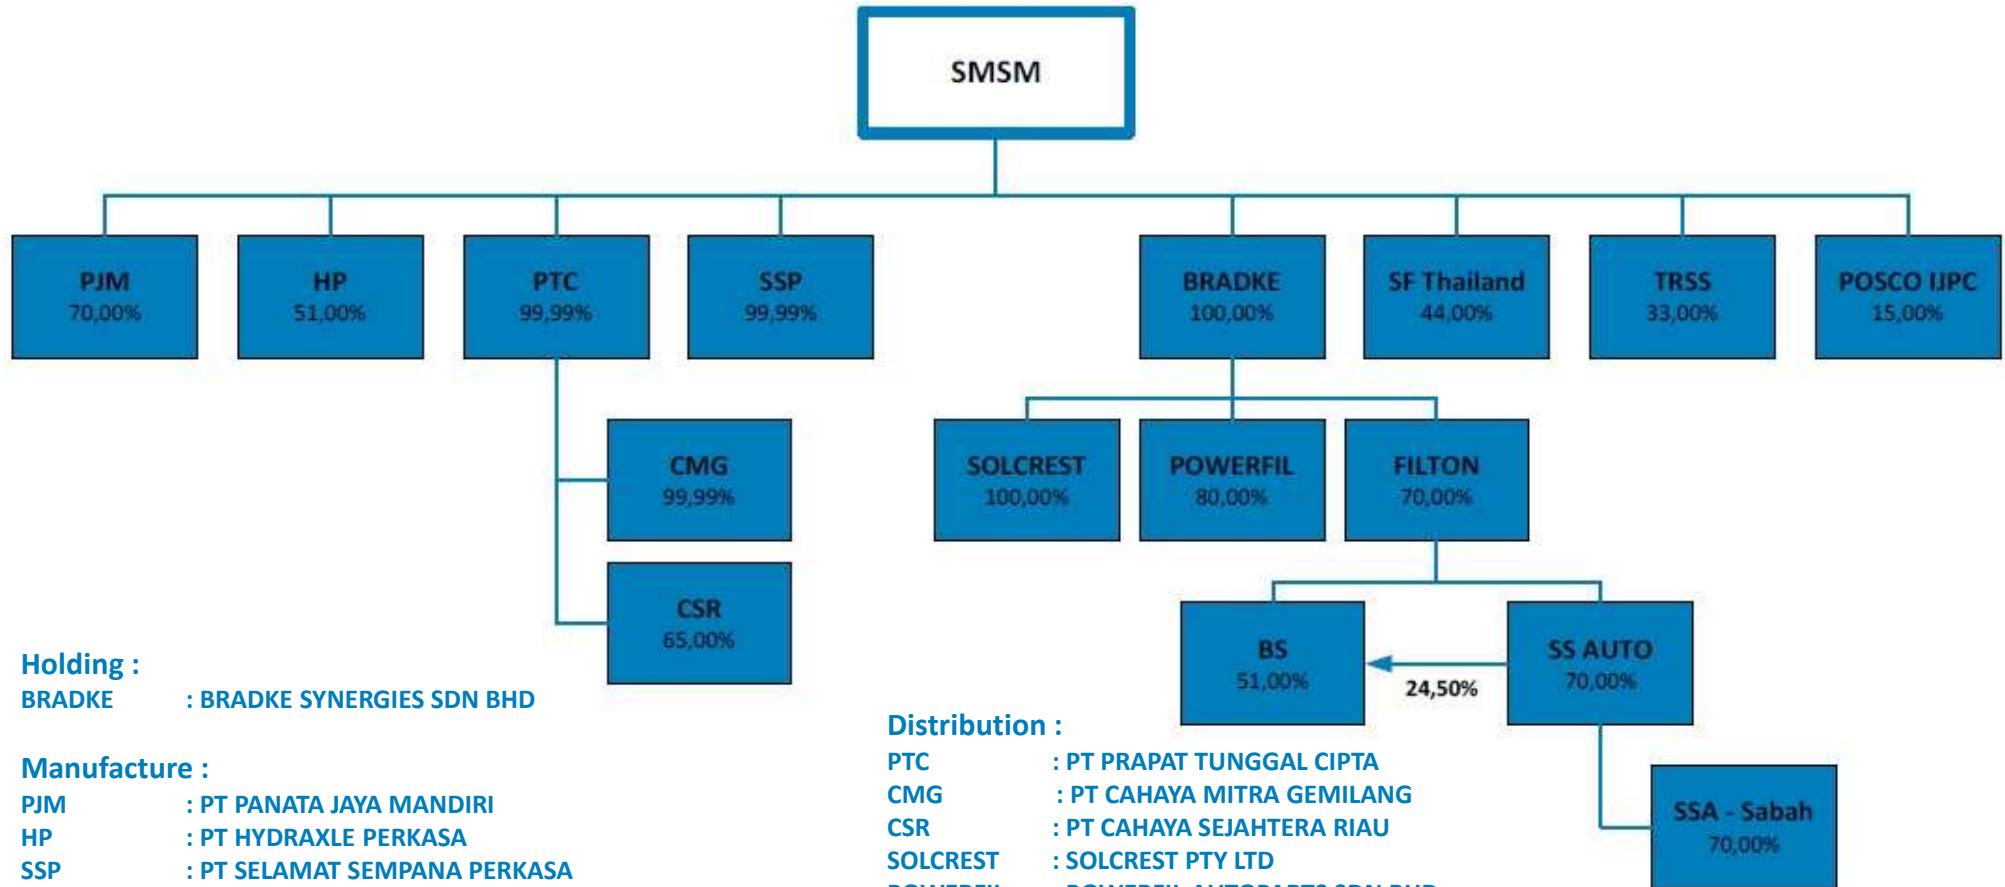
SMSM

PJM
70,00%

HP
51,00%

PTC
99,99%

SSP
99,99%

BRADKE
100,00%

SF Thailand
44,00%

TRSS
33,00%

POSCO IJPC
15,00%

CMG
99,99%

CSR
65,00%

SOLCREST
100,00%

POWERFIL
80,00%

FILTON
70,00%

BS
51,00%

24,50%

SS AUTO
70,00%

SSA - Sabah
70,00%

Holding :
BRADKE : BRADKE SYNERGIES SDN BHD

Manufacture :
PJM : PT PANATA JAYA MANDIRI
HP : PT HYDRAXLE PERKASA
SSP : PT SELAMAT SEMPANA PERKASA

Distribution :
PTC : PT PRAPAT TUNGGAL CIPTA
CMG : PT CAHAYA MITRA GEMILANG
CSR : PT CAHAYA SEJAHTERA RIAU
SOLCREST : SOLCREST PTY LTD
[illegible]